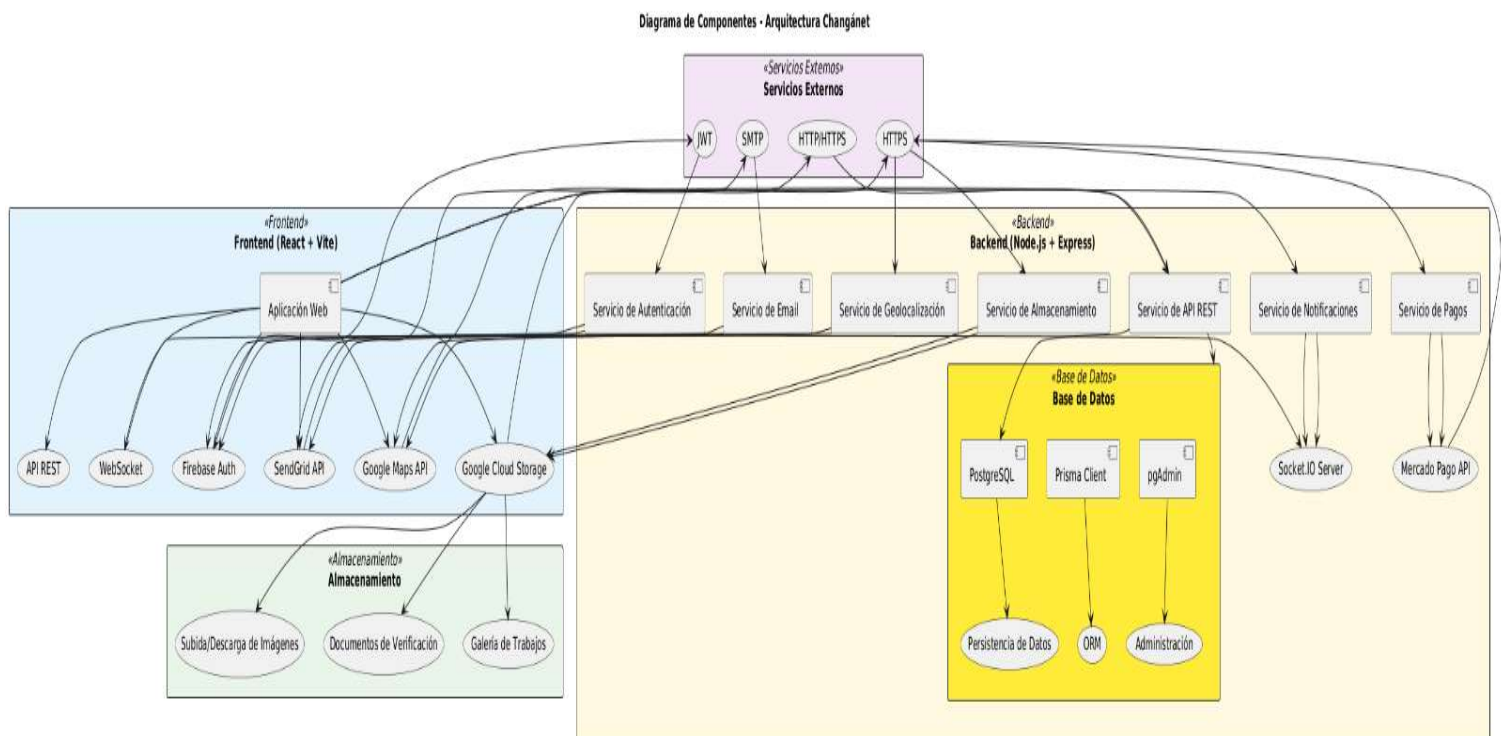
Diagrama de Componentes - Arquitectura Changánet

«Servicios Externos»
Servicios Externos

JWT
SMTP
HTTP/HTTPS
HTTPS

«Frontend»
Frontend (React + Vite)

Aplicación Web

API REST
WebSocket
Firebase Auth
SendGrid API
Google Maps API
Google Cloud Storage

«Backend»
Backend (Node.js + Express)

Servicio de Autenticación
Servicio de Email
Servicio de Geolocalización
Servicio de Almacenamiento
Servicio de API REST
Servicio de Notificaciones
Servicio de Pagos

«Base de Datos»
Base de Datos

PostgreSQL
Prisma Client
pgAdmin

Persistencia de Datos
ORM
Administración

Socket.IO Server
Mercado Pago API

«Almacenamiento»
Almacenamiento

Subida/Descarga de Imágenes
Documentos de Verificación
Galería de Trabajos